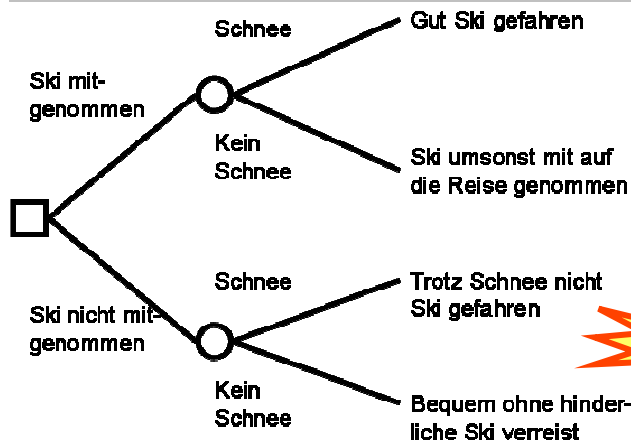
Schnee

Gut Ski gefahren

Ski mitgenommen

Kein Schnee

Ski umsonst mit auf die Reise genommen

Schnee

Trotz Schnee nicht Ski gefahren

Ski nicht mitgenommen

Kein Schnee

Bequem ohne hinderliche Ski verreist